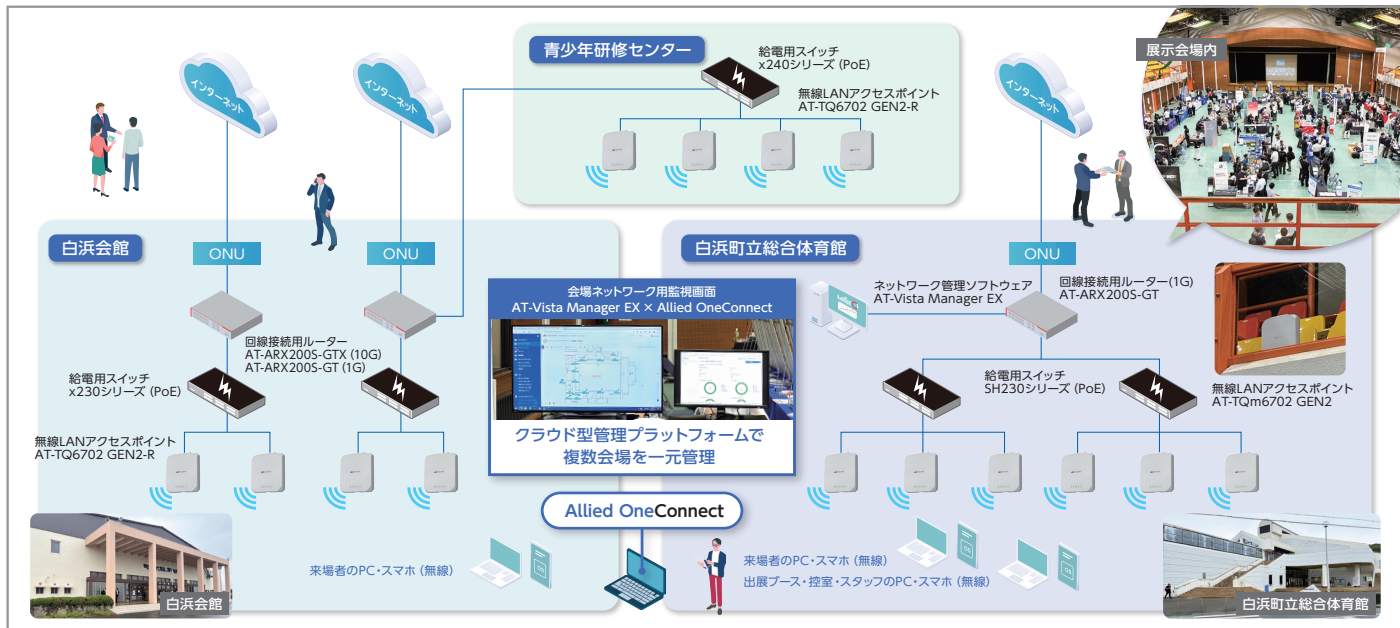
青少年研修センター

給電用スイッチ
x240シリーズ (PoE)

無線LANアクセスポイント
AT-TQ6702 GEN2-R

展示会場内

インターネット

インターネット

インターネット

白浜会館

ONU

ONU

回線接続用ルーター
AT-ARX200S-GTX (10G)
AT-ARX200S-GT (1G)

給電用スイッチ
x230シリーズ (PoE)

無線LANアクセスポイント
AT-TQ6702 GEN2-R

会場ネットワーク用監視画面
AT-Vista Manager EX × Allied OneConnect

クラウド型管理プラットフォームで
複数会場を一元管理

Allied OneConnect

来場者のPC・スマホ (無線)

白浜会館

白浜町立総合体育館

ONU

ネットワーク管理ソフトウェア
AT-Vista Manager EX

回線接続用ルーター(1G)
AT-ARX200S-GT

給電用スイッチ
SH230シリーズ (PoE)

無線LANアクセスポイント
AT-TQm6702 GEN2

来場者のPC・スマホ (無線)
出展ブース・控室・スタッフのPC・スマホ (無線)

白浜町立総合体育館